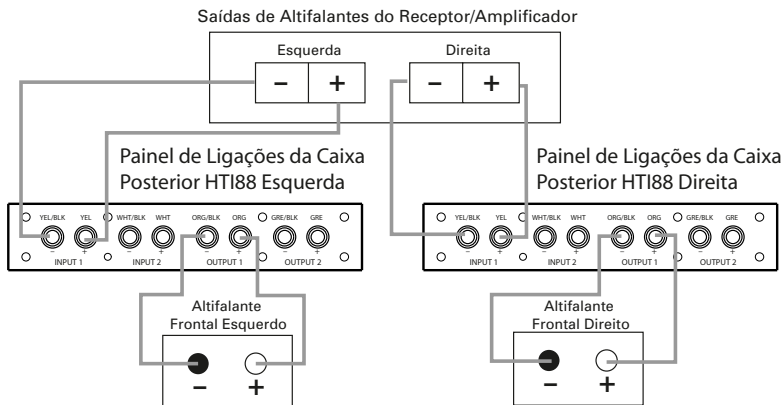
Saídas de Altifalantes do Receptor/Amplificador

Esquerda
–
+

Direita
–
+

Painel de Ligações da Caixa Posterior HTI88 Esquerda

YEL/BLK YEL WHT/BLK WHT ORG/BLK ORG GRE/BLK GRE
INPUT 1 INPUT 2 OUTPUT 1 OUTPUT 2

Painel de Ligações da Caixa Posterior HTI88 Direita

YEL/BLK YEL WHT/BLK WHT ORG/BLK ORG GRE/BLK GRE
INPUT 1 INPUT 2 OUTPUT 1 OUTPUT 2

Altifalante Frontal Esquerdo
–
+

Altifalante Frontal Direito
–
+